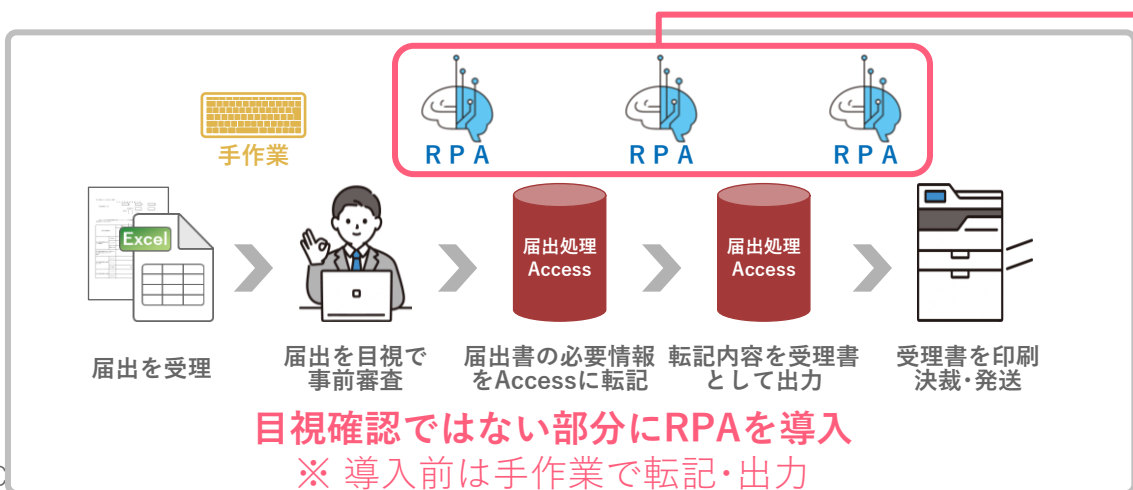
手作業

RPA RPA RPA

Excel

届出処理
Access

届出処理
Access

届出を受理

届出を目視で事前審査

届出書の必要情報をAccessに転記

転記内容を受理書として出力

受理書を印刷決裁・発送

目視確認ではない部分にRPAを導入
※ 導入前は手作業で転記・出力